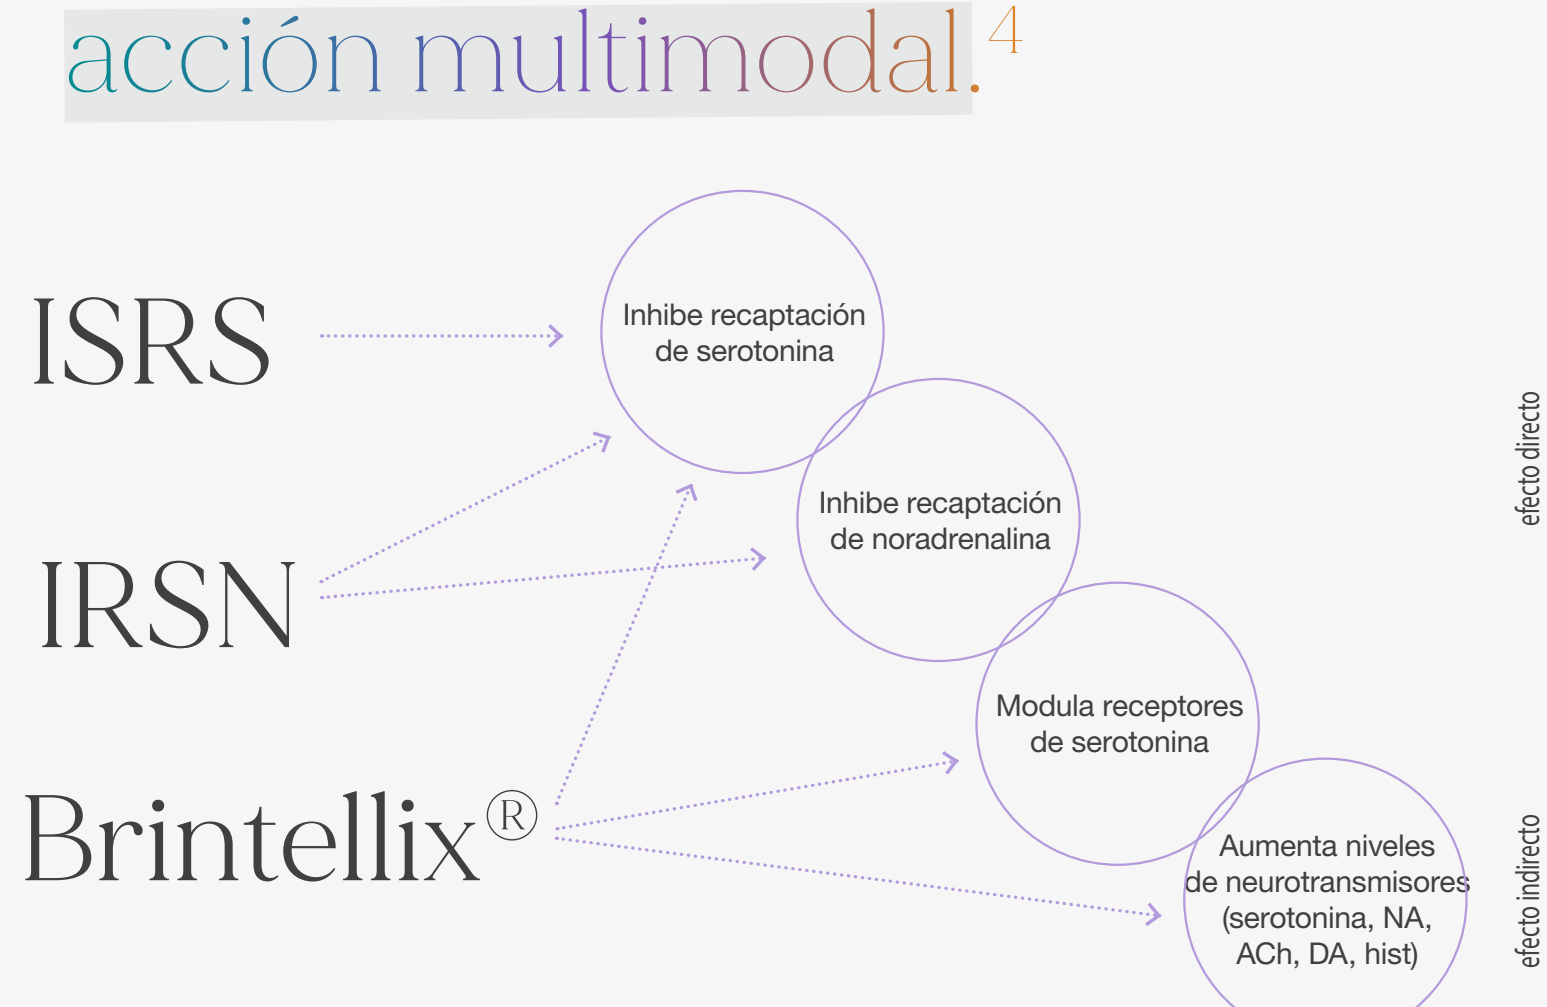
acción multimodal.$^4$

ISRS

IRSN

Brintellix®

Inhibe recaptación de serotonina

Inhibe recaptación de noradrenalina

Modula receptores de serotonina

Aumenta niveles de neurotransmisores (serotonina, NA, ACh, DA, hist)

efecto directo

efecto indirecto